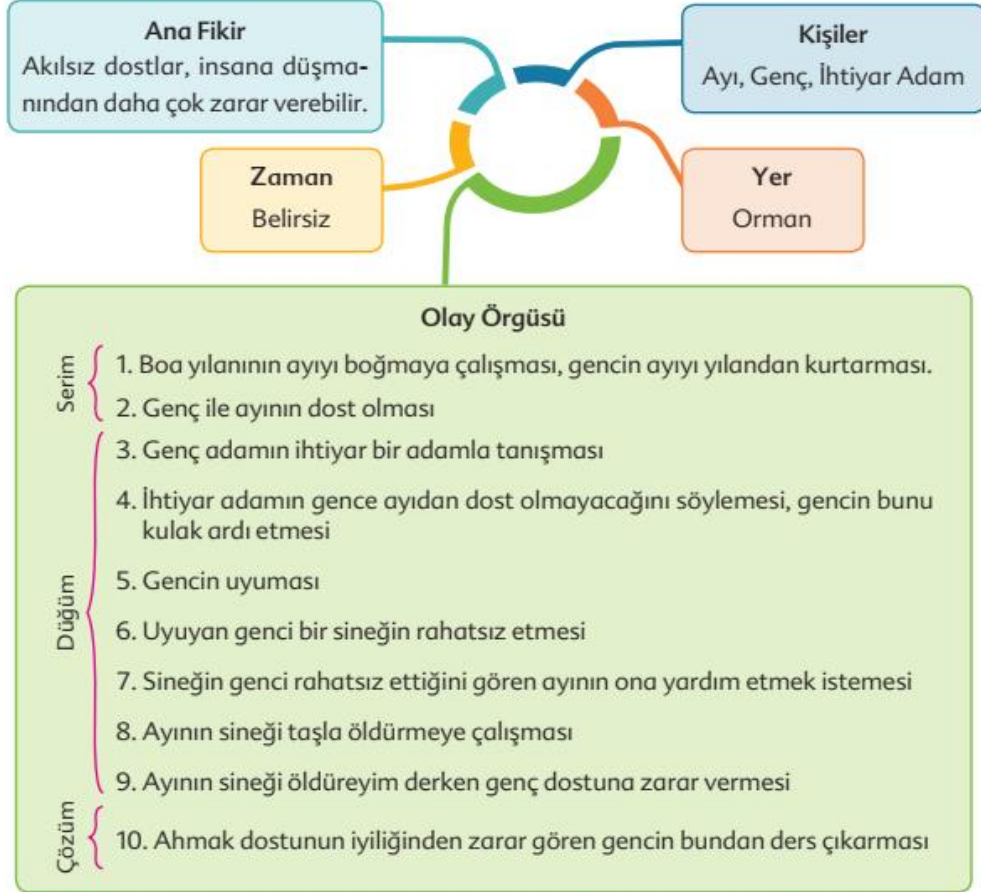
Ana Fikir
Akılsız dostlar, insana düşmanından daha çok zarar verebilir.

Kişiler
Ayı, Genç, İhtiyar Adam

Zaman
Belirsiz

Yer
Orman

Olay Örgüsü

Serim
1. Boa yılanının ayıyı boğmaya çalışması, gencin ayıyı yılandan kurtarması.
2. Genç ile ayının dost olması

Düğüm
3. Genç adamın ihtiyar bir adamla tanışması
4. İhtiyar adamın gence ayıdan dost olmayacağını söylemesi, gencin bunu kulak ardı etmesi
5. Gencin uyuması
6. Uyuyan genci bir sineğin rahatsız etmesi
7. Sineğin genci rahatsız ettiğini gören ayının ona yardım etmek istemesi
8. Ayının sineği taşla öldürmeye çalışması
9. Ayının sineği öldüreyim derken genç dostuna zarar vermesi

Çözüm
10. Ahmak dostunun iyiliğinden zarar gören gencin bundan ders çıkarması